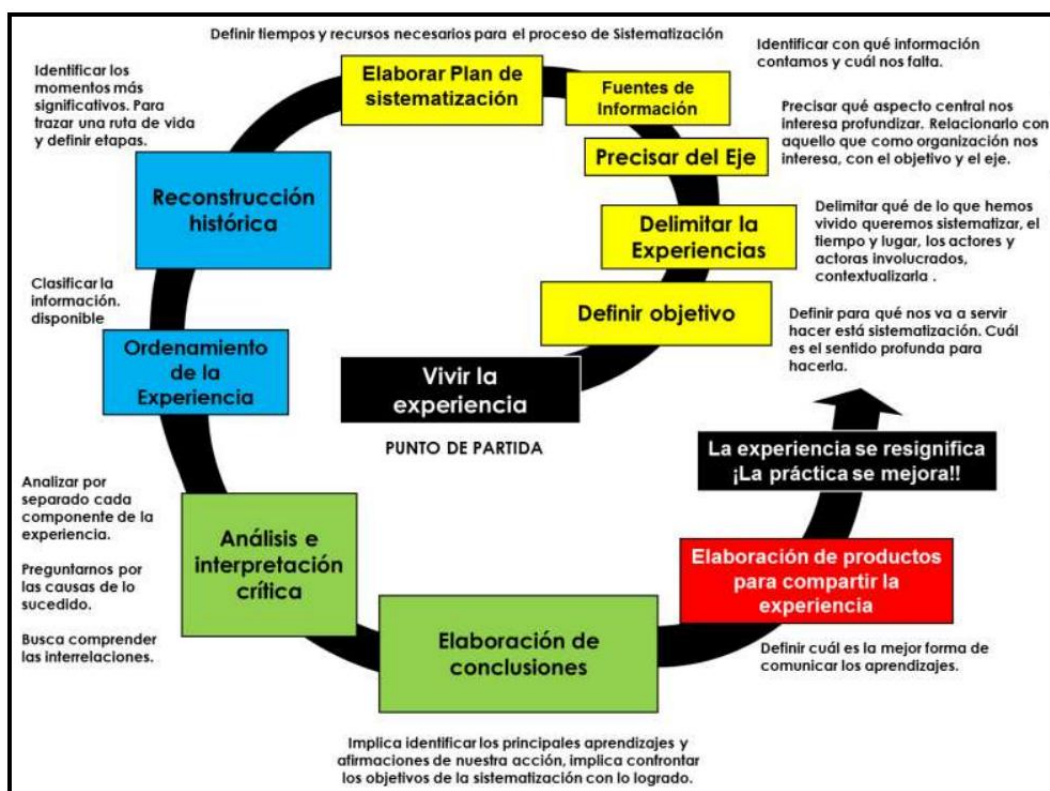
Definir tiempos y recursos necesarios para el proceso de Sistematización

Identificar los momentos más significativos. Para trazar una ruta de vida y definir etapas.

Elaborar Plan de sistematización

Fuentes de Información

Identificar con qué información contamos y cuál nos falta.

Precisar qué aspecto central nos interesa profundizar. Relacionarlo con aquello que como organización nos interesa, con el objetivo y el eje.

Precisar del Eje

Reconstrucción histórica

Delimitar la Experiencias

Delimitar qué de lo que hemos vivido queremos sistematizar, el tiempo y lugar, los actores y actoras involucrados, contextualizarla .

Clasificar la información. disponible

Definir objetivo

Definir para qué nos va a servir hacer está sistematización. Cuál es el sentido profunda para hacerla.

Ordenamiento de la Experiencia

Vivir la experiencia

PUNTO DE PARTIDA

La experiencia se resignifica ¡La práctica se mejora!!

Analizar por separado cada componente de la experiencia.

Preguntarnos por las causas de lo sucedido.

Busca comprender las interrelaciones.

Análisis e interpretación crítica

Elaboración de productos para compartir la experiencia

Elaboración de conclusiones

Definir cuál es la mejor forma de comunicar los aprendizajes.

Implica identificar los principales aprendizajes y afirmaciones de nuestra acción, implica confrontar los objetivos de la sistematización con lo logrado.